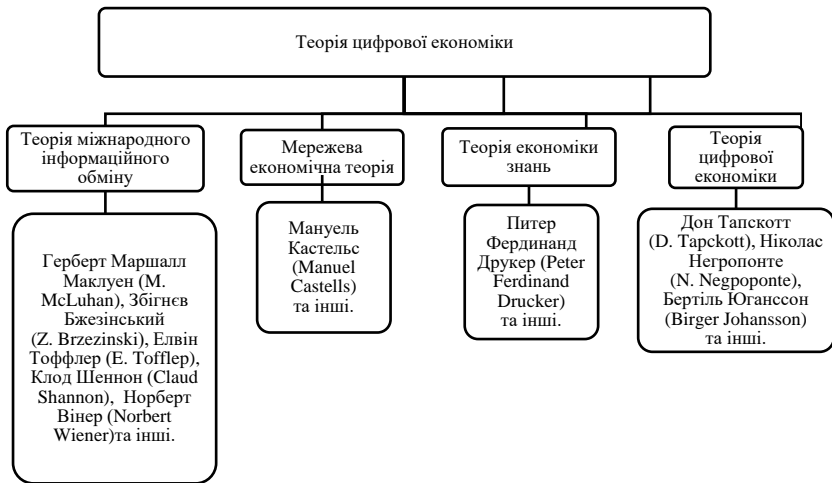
Теорія цифрової економіки

Теорія міжнародного інформаційного обміну

Герберт Маршалл Маклуен (M. McLuhan), Збігнєв Бжезінський (Z. Brzezinski), Елвін Тоффлер (E. Tofflep), Клод Шеннон (Claud Shannon), Норберт Вінер (Norbert Wiener)та інші.

Мережева економічна теорія

Мануель Кастельс (Manuel Castells) та інші.

Теорія економіки знань

Питер Фердинанд Друкер (Peter Ferdinand Drucker) та інші.

Теорія цифрової економіки

Дон Тапскотт (D. Tapckott), Ніколас Негропонте (N. Negpoponte), Бертіль Юганссон (Birger Johansson) та інші.